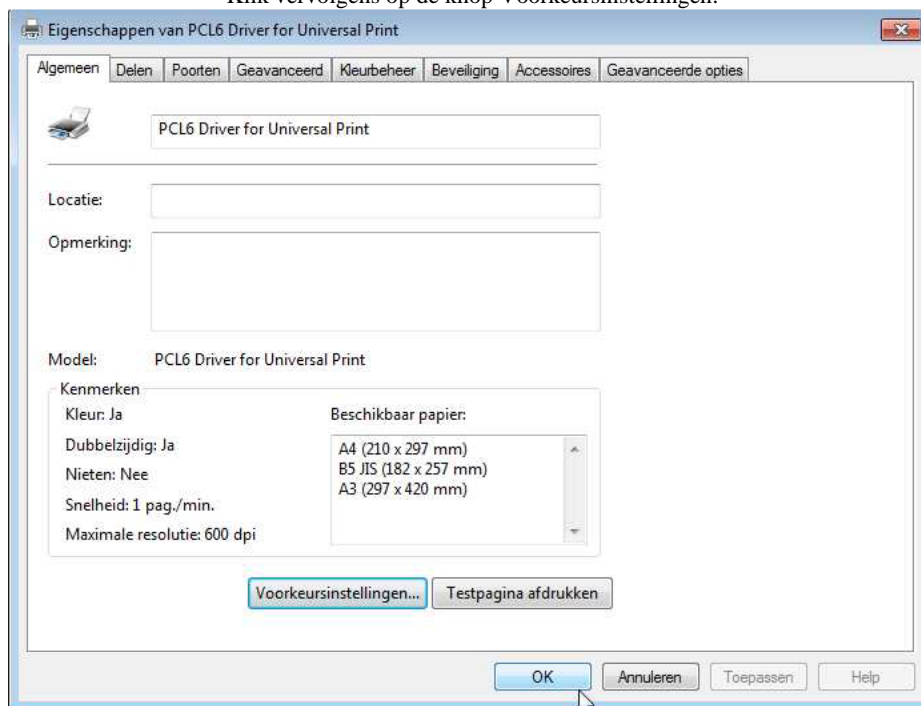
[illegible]

Eigenschappen van PCL6 Driver for Universal Print

Algemeen | Delen | Poorten | Geavanceerd | Kleurbeheer | Beveiliging | Accessoires | Geavanceerde opties

PCL6 Driver for Universal Print

Locatie:

Opmerking:

Model: PCL6 Driver for Universal Print

Kenmerken

Kleur: Ja

Dubbelzijdig: Ja

Nieten: Nee

Snelheid: 1 pag./min.

Maximale resolutie: 600 dpi

Beschikbaar papier:

A4 (210 x 297 mm)
B5 JIS (182 x 257 mm)
A3 (297 x 420 mm)

Voorkeursinstellingen...

Testpagina afdrukken

OK

Annuleren

Toepassen

Help